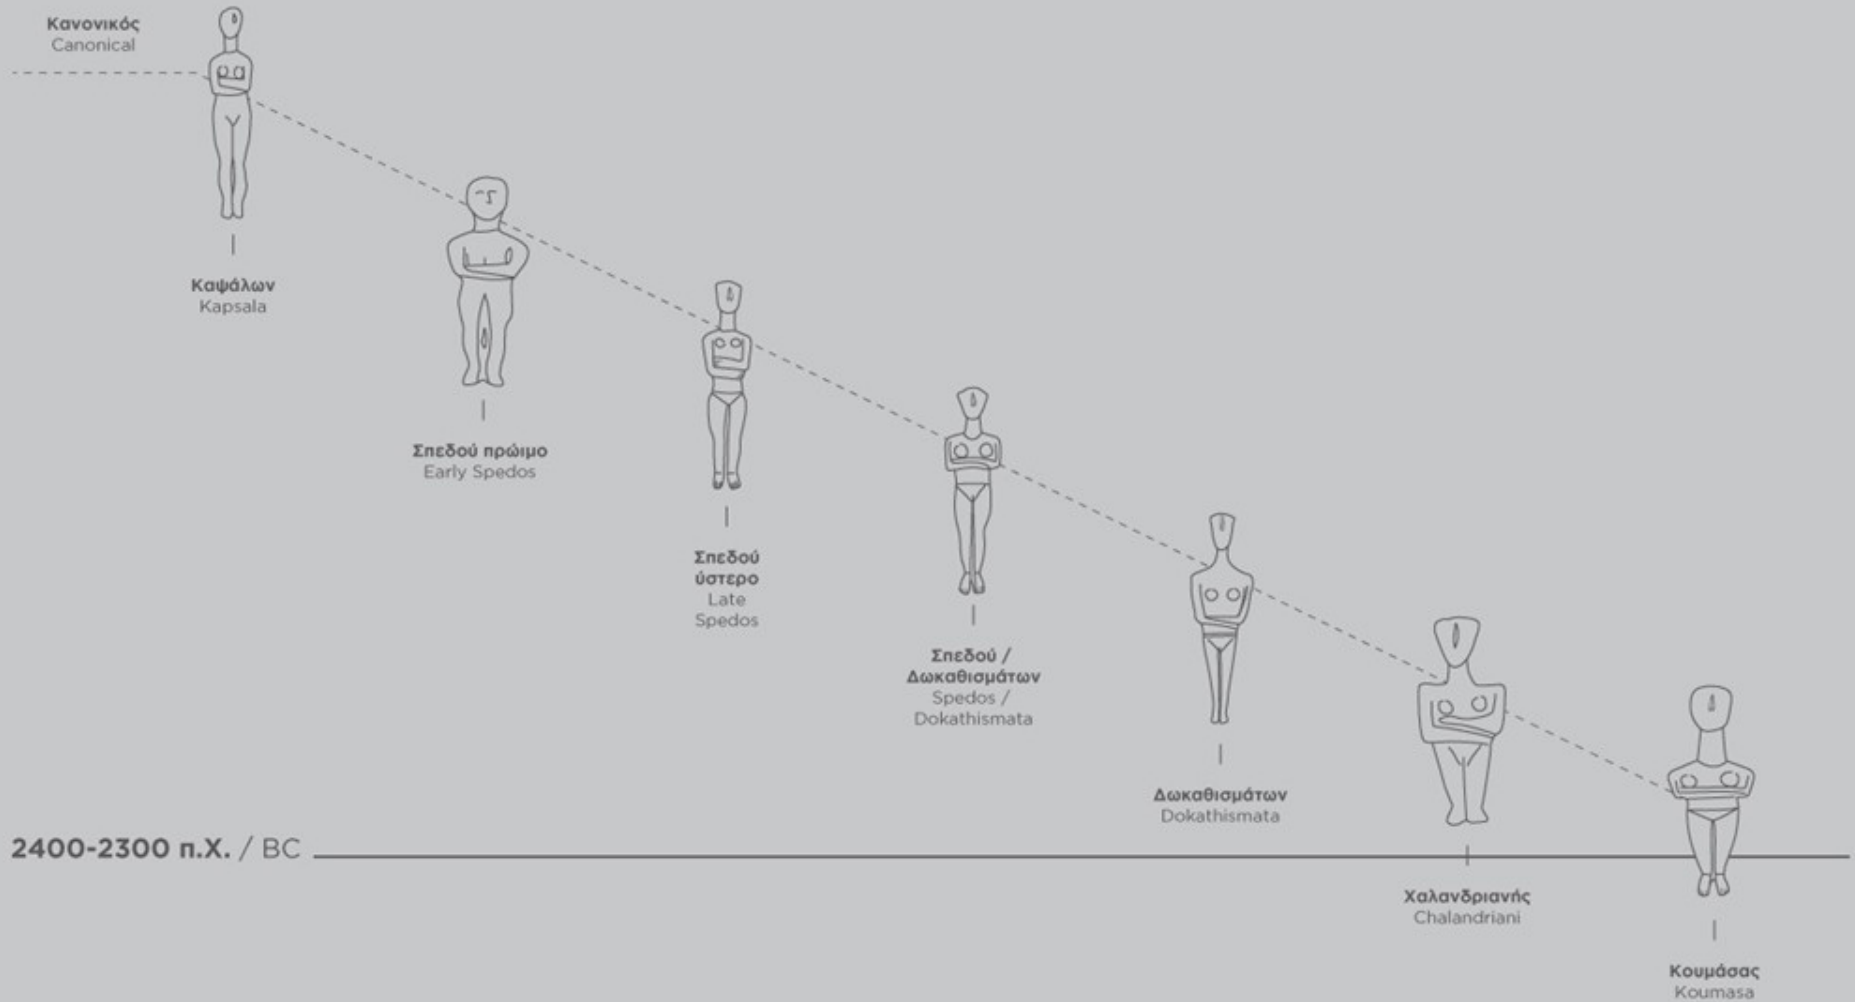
Κανονικός
Canonical

Καψάλων
Kapsala

Σπεδού πρώιμο
Early Spedos

Σπεδού ύστερο
Late Spedos

Σπεδού / Δωκαθισμάτων
Spedos / Dokathismata

Δωκαθισμάτων
Dokathismata

Χαλανδριανής
Chalandriani

Κουμάσας
Koumasa

2400-2300 π.Χ. / BC